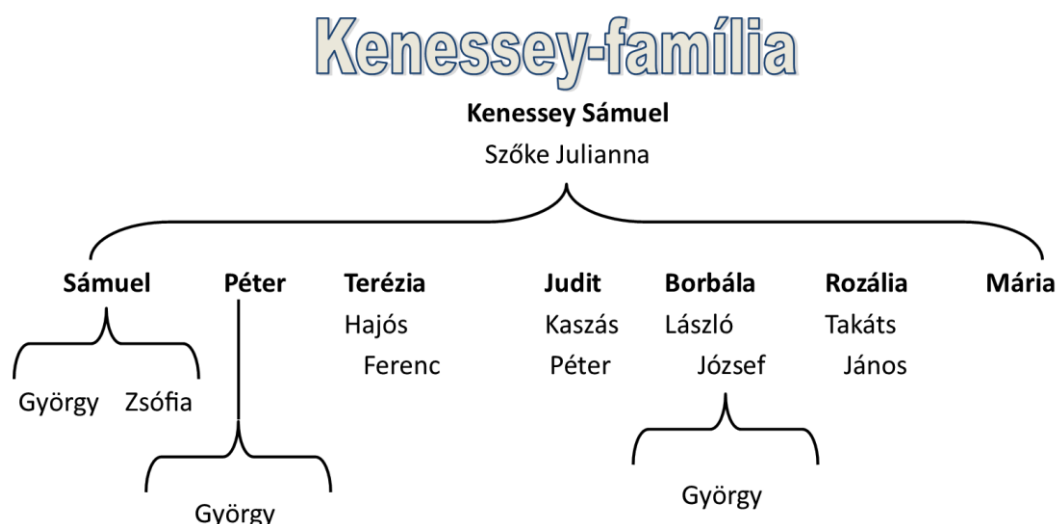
Kenessey-família

**Kenessey Sámuel**
Szőke Julianna

**Sámuel**

György Zsófia

**Péter**

György

**Terézia**
Hajós Ferenc

**Judit**
Kaszás Péter

**Borbála**
László József

György

**Rozália**
Takáts János

**Mária**